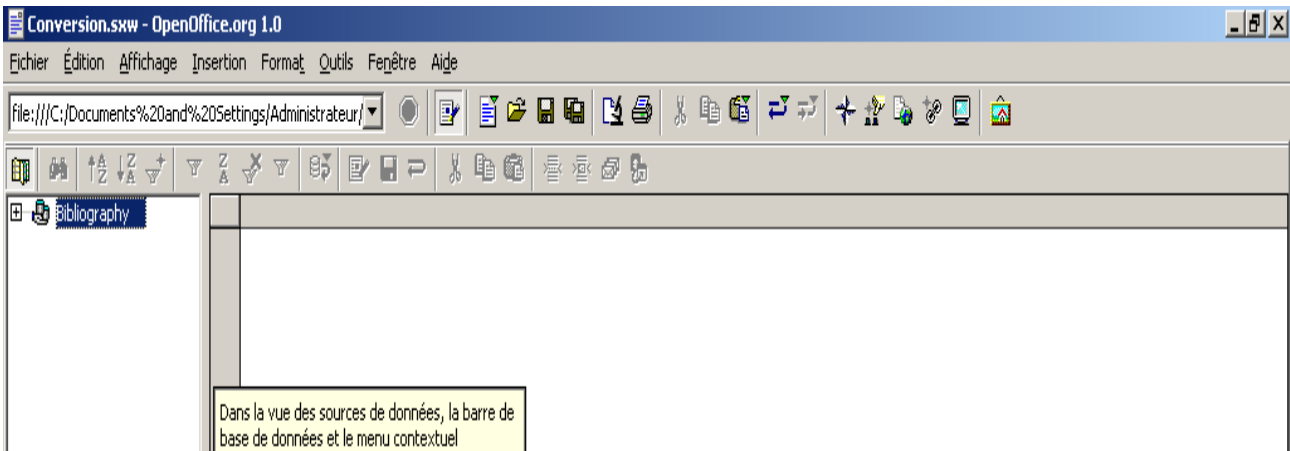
Conversion.sxw - OpenOffice.org 1.0

Fichier Édition Affichage Insertion Format Outils Fenêtre Aide

file:///C:/Documents%20and%20Settings/Administrateur/

Bibliography

Dans la vue des sources de données, la barre de base de données et le menu contextuel